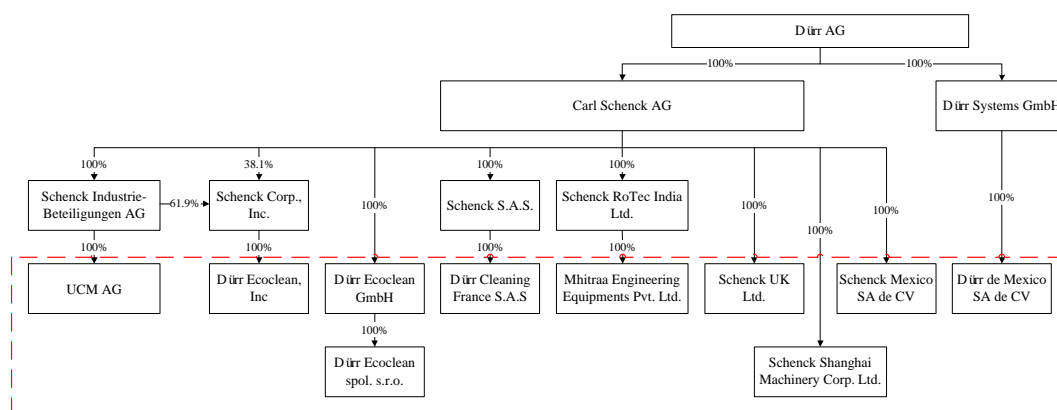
Dürr AG

100%

100%

Carl Schenck AG

Dürr Systems GmbH

100%

38.1%

100%

100%

Schenck Industrie-Beteiligungen AG

61.9%

Schenck Corp., Inc.

100%

Schenck S.A.S.

Schenck RoTec India Ltd.

100%

100%

100%

100%

100%

100%

100%

100%

UCM AG

Dürr Ecoclean, Inc

Dürr Ecoclean GmbH

Dürr Cleaning France S.A.S

Mhitraa Engineering Equipments Pvt. Ltd.

Schenck UK Ltd.

Schenck Mexico SA de CV

Dürr de Mexico SA de CV

100%

Dürr Ecoclean spol. s.r.o.

Schenck Shanghai Machinery Corp. Ltd.